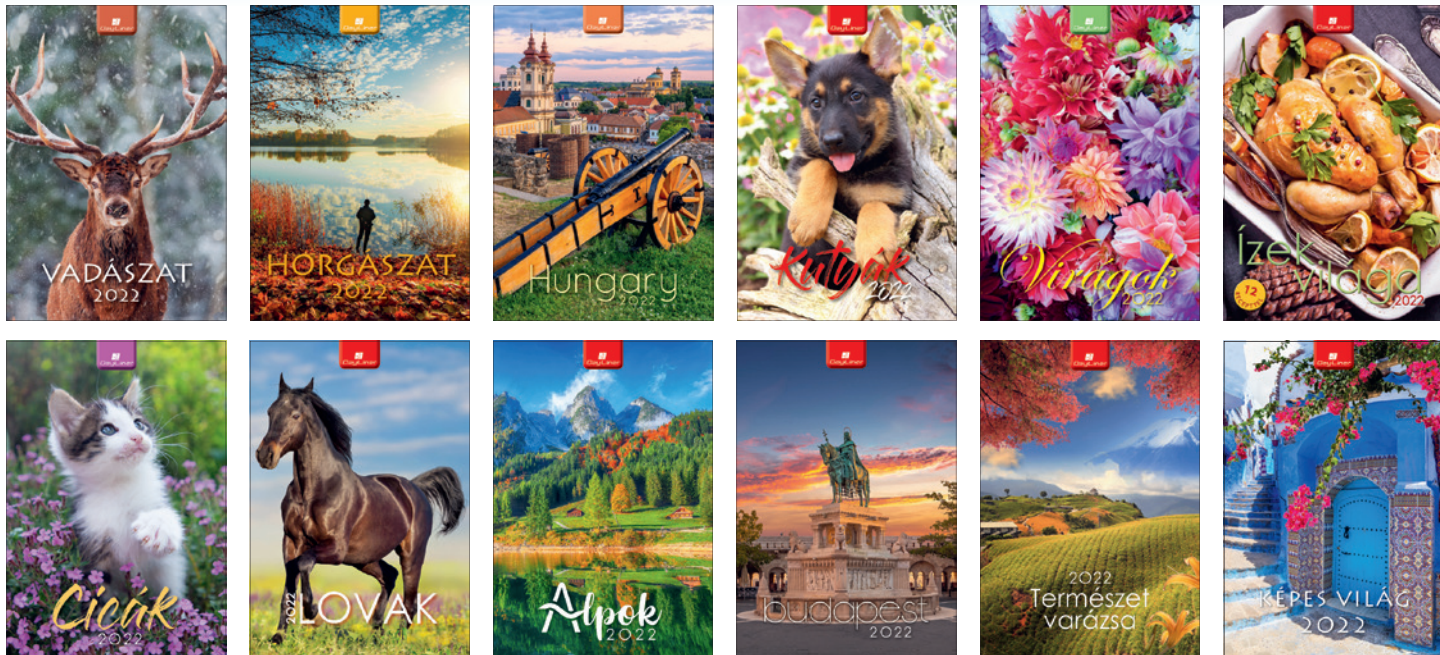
DayLiner
VADÁSZAT
2022

DayLiner
HORGÁSZAT
2022

DayLiner
Hungary
2022

DayLiner
Kutyák
2022

DayLiner
Virágok
2022

DayLiner
Ízek világa
12
2022

DayLiner
Cicák
2022

DayLiner
2022
LOVAK

DayLiner
Alpok
2022

DayLiner
budapest
2022

DayLiner
2022
Természet varázsa

DayLiner
KÉPES VILÁG
2022